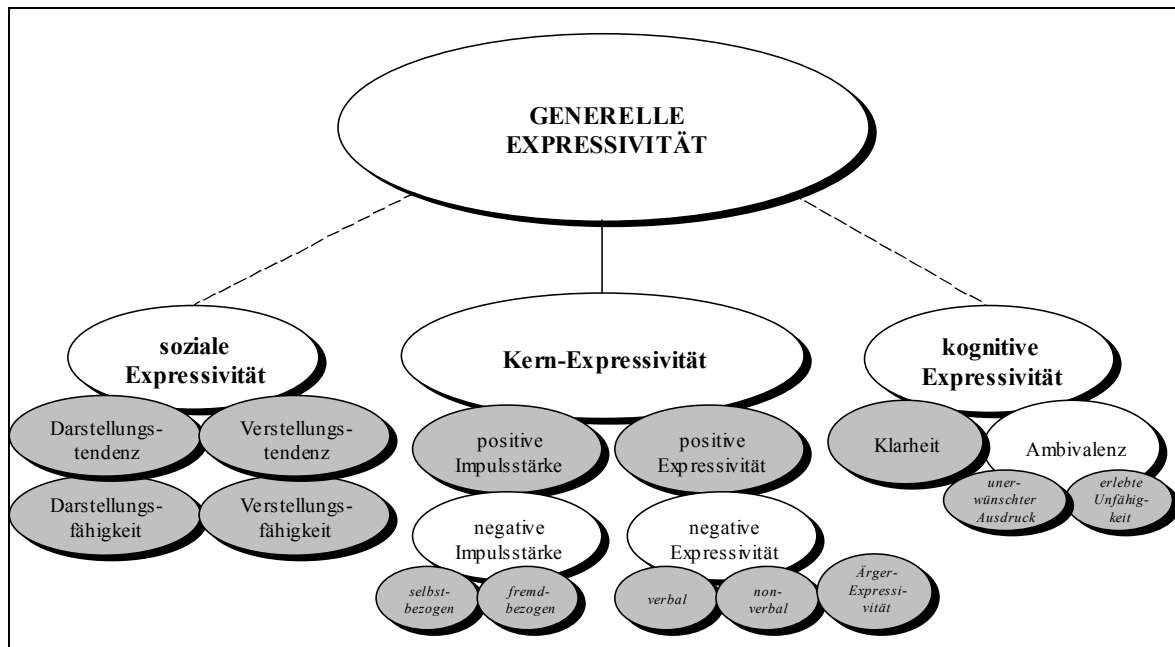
GENERELLE EXPRESSIVITÄT

soziale Expressivität

Darstellungstendenz

Verstellungstendenz

Darstellungsfähigkeit

Verstellungsfähigkeit

Kern-Expressivität

positive Impulsstärke

positive Expressivität

negative Impulsstärke

negative Expressivität

selbstbezogen

fremdbezogen

verbal

nonverbal

Ärger-Expressivität

kognitive Expressivität

Klarheit

Ambivalenz

unerwünschter Ausdruck

erlebte Unfähigkeit